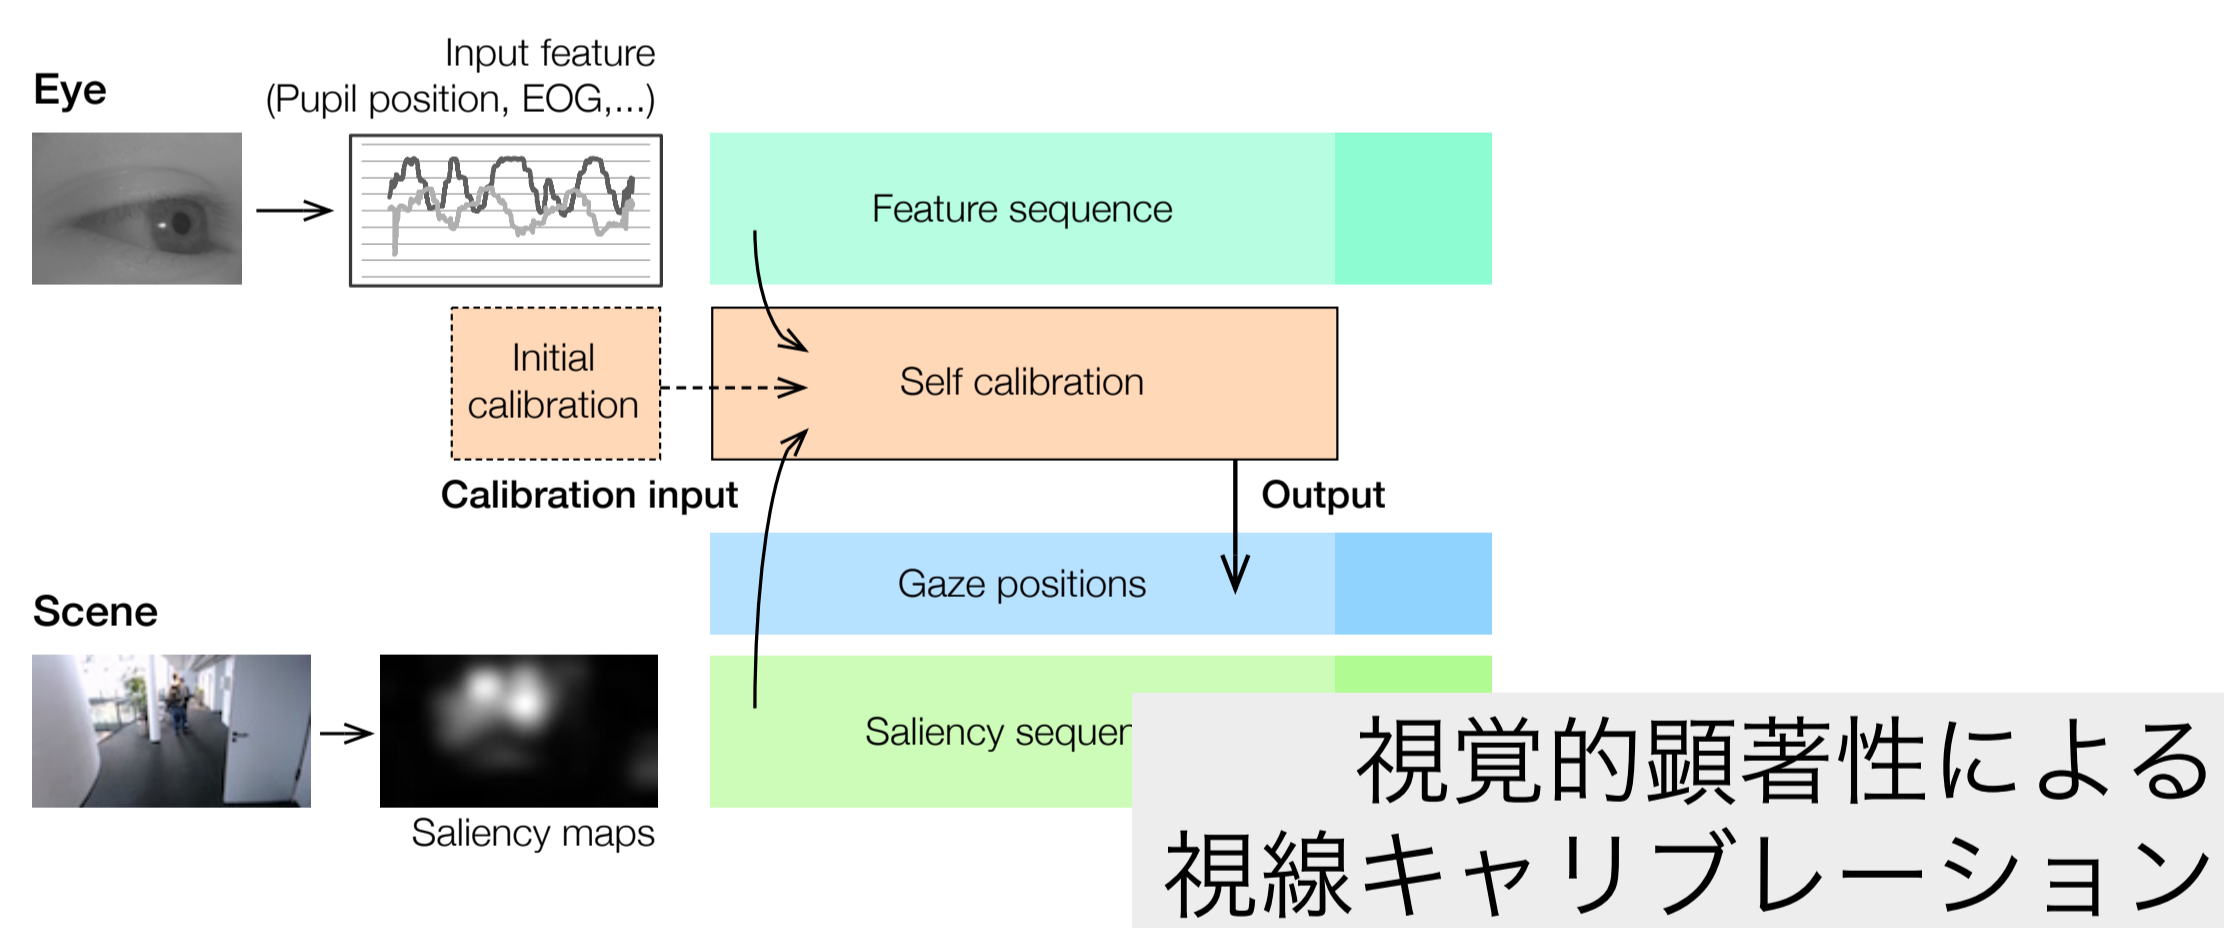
Eye

Input feature
(Pupil position, EOG,...)

Feature sequence

Initial calibration

Self calibration

Calibration input

Output

Gaze positions

Scene

Saliency sequen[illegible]

Saliency maps

視覚的顕著性による
視線キャリブレーション